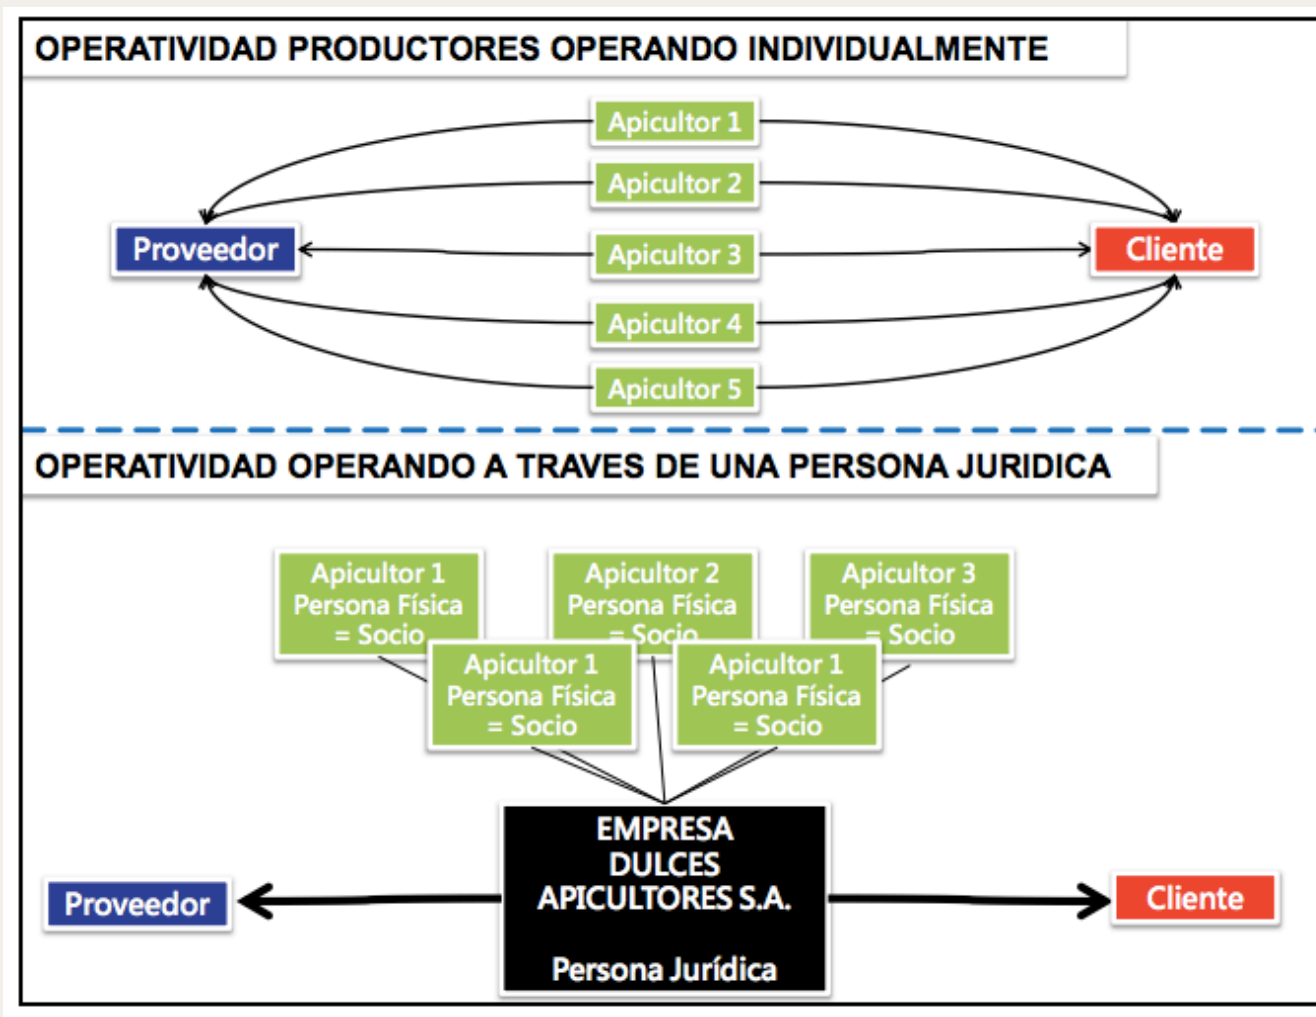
OPERATIVIDAD PRODUCTORES OPERANDO INDIVIDUALMENTE

Apicultor 1
Apicultor 2
Proveedor
Apicultor 3
Cliente
Apicultor 4
Apicultor 5

OPERATIVIDAD OPERANDO A TRAVES DE UNA PERSONA JURIDICA

Apicultor 1 Persona Física = Socio
Apicultor 2 Persona Física = Socio
Apicultor 3 Persona Física = Socio
Apicultor 1 Persona Física = Socio
Apicultor 1 Persona Física = Socio

Proveedor
EMPRESA DULCES APICULTORES S.A.

Persona Jurídica
Cliente